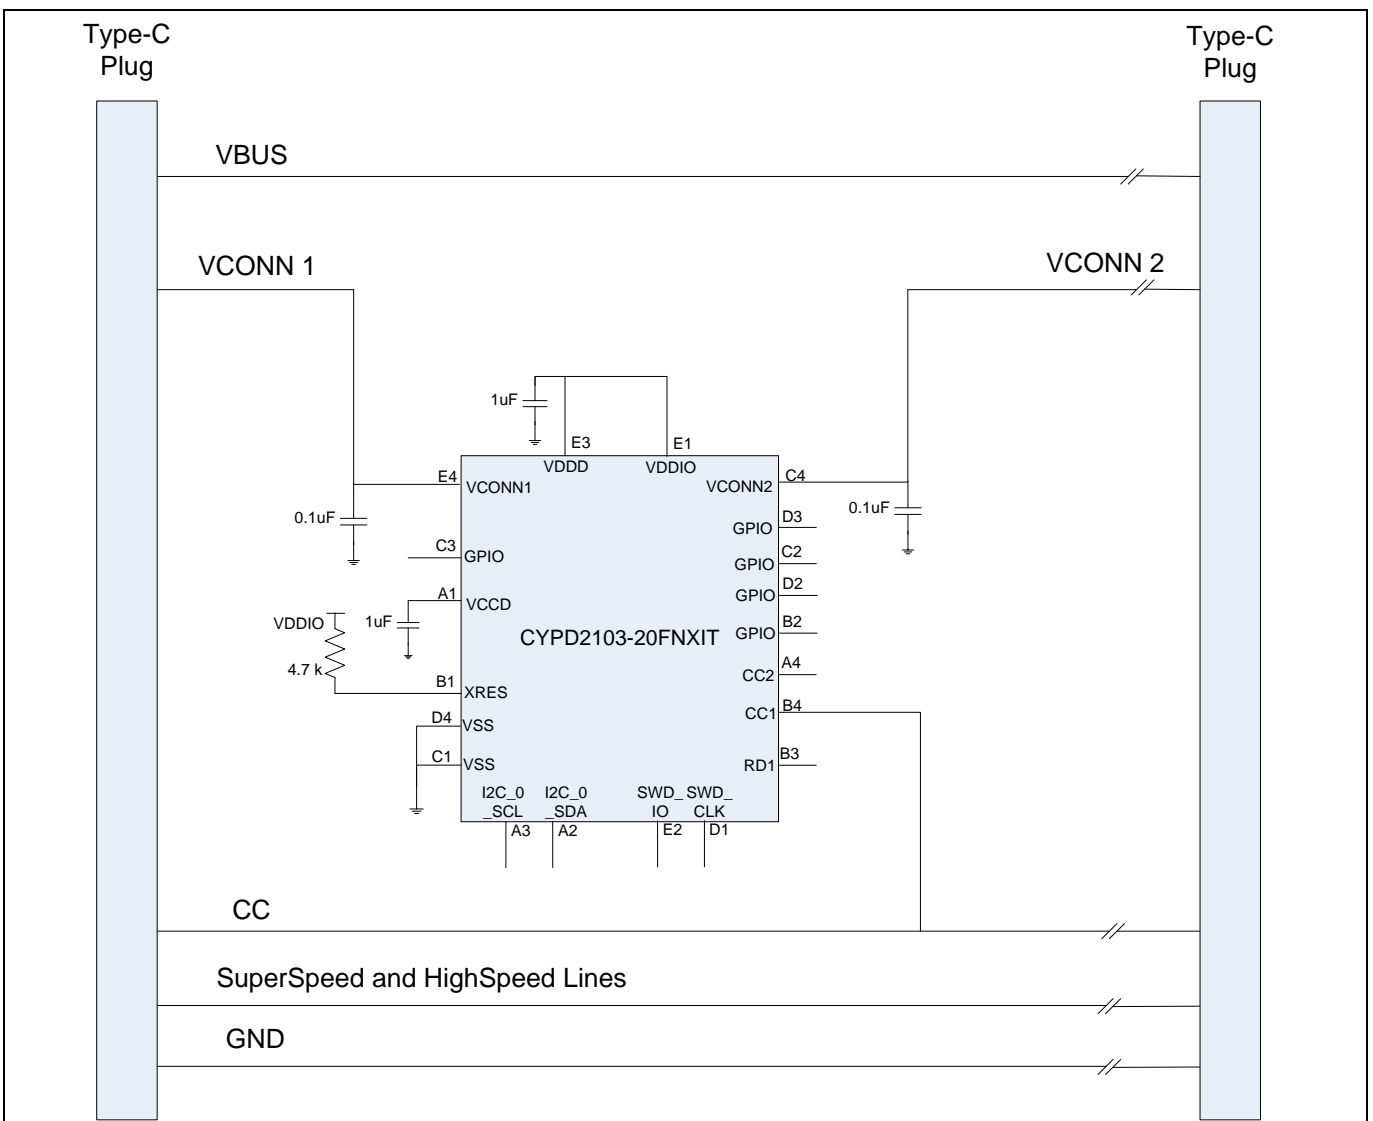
Type-C Plug

Type-C Plug

VBUS

VCONN 1

VCONN 2

1uF

E3
VDDD

E1
VDDIO

E4
VCONN1

C4
VCONN2

0.1uF

0.1uF

C3
GPIO

D3
GPIO

C2
GPIO

D2
GPIO

A1
VCCD

1uF

VDDIO

4.7 k

B2
GPIO

CYPD2103-20FNXIT

A4
CC2

B1
XRES

B4
CC1

D4
VSS

C1
VSS

B3
RD1

I2C_0 _SCL
A3

I2C_0 _SDA
A2

SWD_ IO
E2

SWD_ CLK
D1

CC

SuperSpeed and HighSpeed Lines

GND